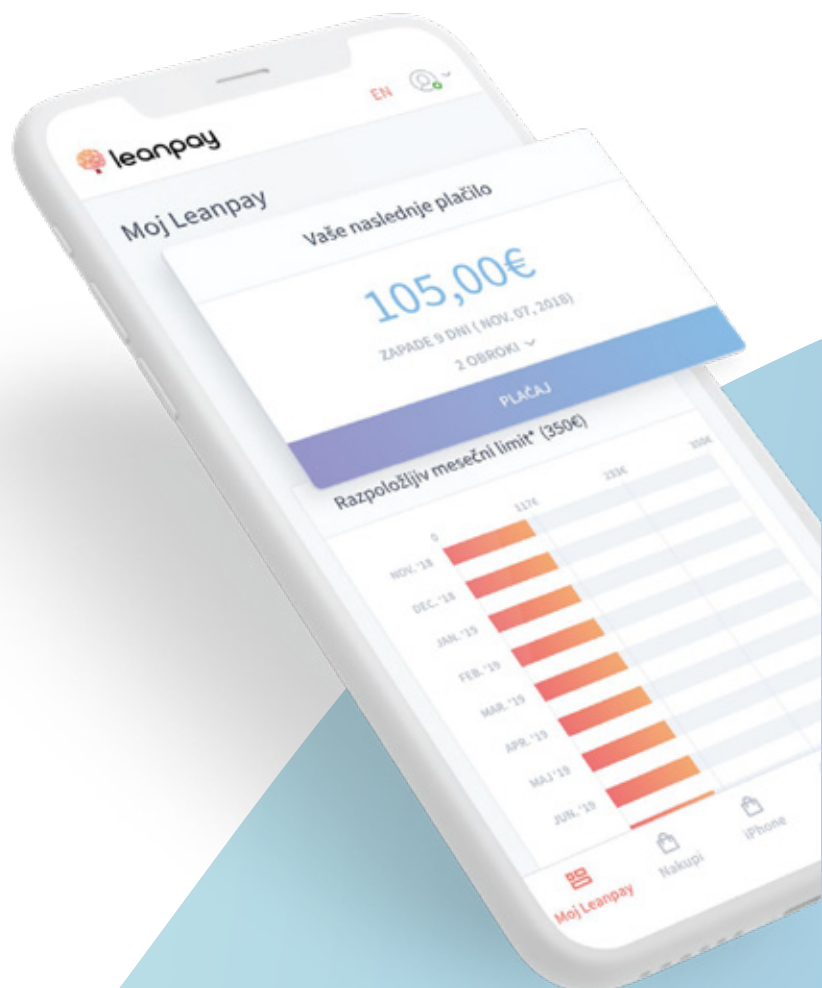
EN

leanpay

Moj Leanpay

Vaše naslednje plačilo

105,00€

ZAPADE 9 DNI ( NOV. 07, 2018)

2 OBROKI

PLAČAJ

Razpoložljiv mesečni limit* (350€)

0

117€

233€

350€

NOV. '18

DEC. '18

JAN. '19

FEB. '19

MAR. '19

APR. '19

MAJ '19

JUN. '19

Moj Leanpay

Nakupi

iPhone